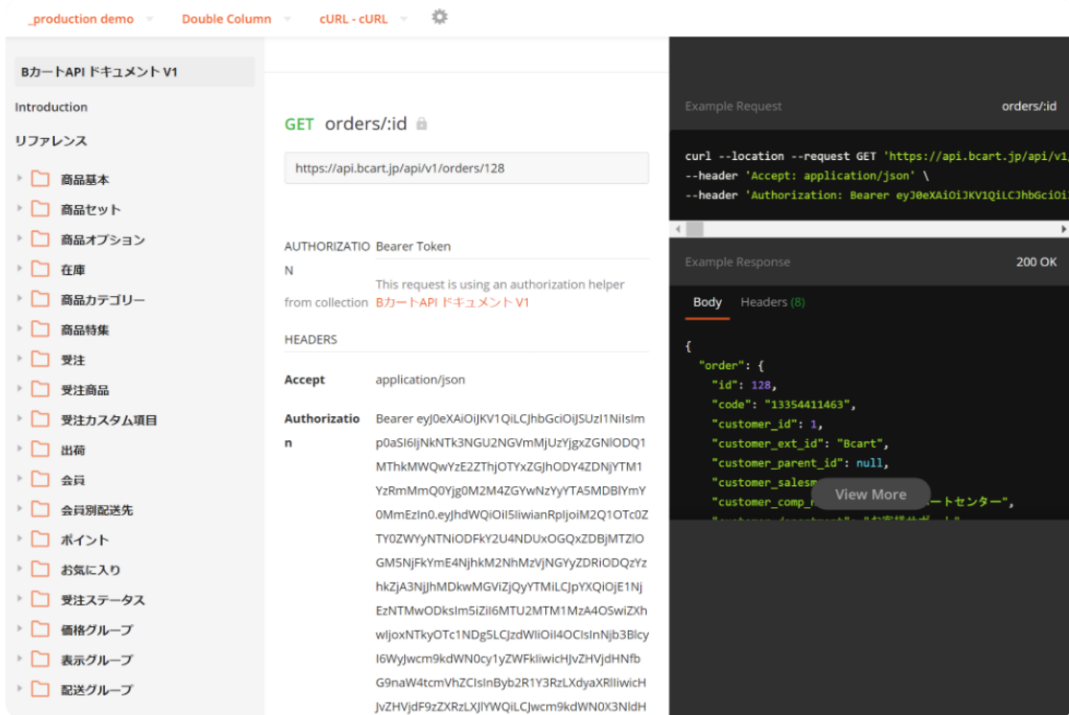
_production demo Double Column cURL - cURL

BカートAPI ドキュメント V1
Introduction
リファレンス
商品基本
商品セット
商品オプション
在庫
商品カテゴリー
商品特集
受注
受注商品
受注カスタム項目
出荷
会員
会員別配送先
ポイント
お気に入り
受注ステータス
価格グループ
表示グループ
配送グループ

GET orders/:id

https://api.bcart.jp/api/v1/orders/128

AUTHORIZATION Bearer Token
This request is using an authorization helper from collection BカートAPI ドキュメント V1

HEADERS

Accept application/json

Authorization Bearer eyJ0eXAiOiJKV1QiLCJhbGciOiJSUzI1NiIsImp0aSI6IjNkNTk3NGU2NGVmMjUzYjgxZGNlODQ1MThkMWQwYzE2ZThjOTYxZGJhODY4ZDNjYTM1YzRmMmQ0Yjg0M2M4ZGYwNzYyYTA5MDBlYmY0MmEzIn0.eyJhdWQiOiI5IiwianRpIjoiM2Q1OTc0ZTY0ZWYyNTNiODFkY2U4NDUxOGQxZDBjMTZlOGM5NjFkYmE4NjhkM2NhMzVjNGYyZDRiODQzYzhkZjA3NjJhMDkwMGViZjQyYTMiLCJpYXQiOjE1NjEzNTMwODksIm5iZiI6MTU2MTM1MzA4OSwiZXhwIjoxNTkyOTc1NDg5LCJzdWIiOiI4OCIsInNjb3BlcyI6WyJwcm9kdWN0cy1yZWFkIiwicHJvZHVjdHNfbG9naW4tcmVhZCIsInByb2R1Y3RzLXdyaXRlIiwicHJvZHVjdF9zZXRzLXJlYWQiLCJwcm9kdWN0X3NldH

Example Request orders/:id
curl --location --request GET 'https://api.bcart.jp/api/v1/
--header 'Accept: application/json' \
--header 'Authorization: Bearer eyJ0eXAiOiJKV1QiLCJhbGciOi

Example Response 200 OK
Body Headers (8)
{
"order": {
"id": 128,
"code": "13354411463",
"customer_id": 1,
"customer_ext_id": "Bcart",
"customer_parent_id": null,
"customer_salesm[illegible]
"customer_comp_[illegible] ートセンター",
View More